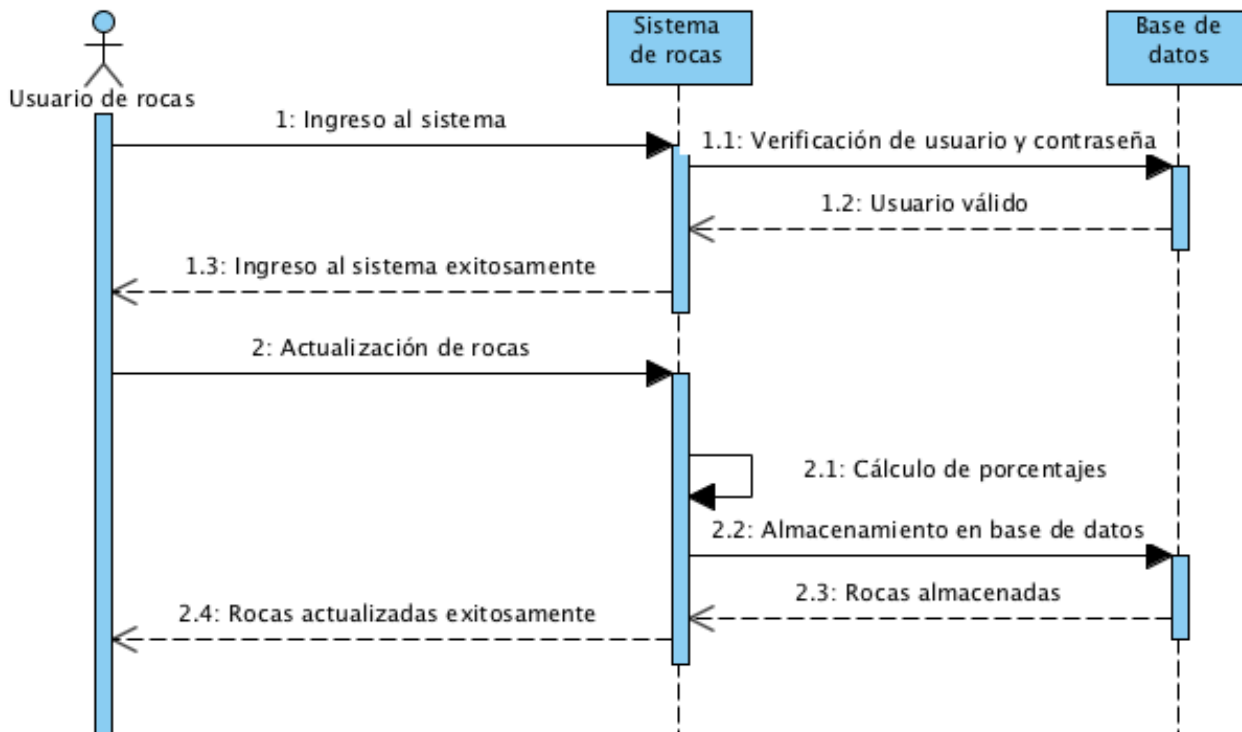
Usuario de rocas

Sistema de rocas

Base de datos

1: Ingreso al sistema

1.1: Verificación de usuario y contraseña

1.2: Usuario válido

1.3: Ingreso al sistema exitosamente

2: Actualización de rocas

2.1: Cálculo de porcentajes

2.2: Almacenamiento en base de datos

2.3: Rocas almacenadas

2.4: Rocas actualizadas exitosamente